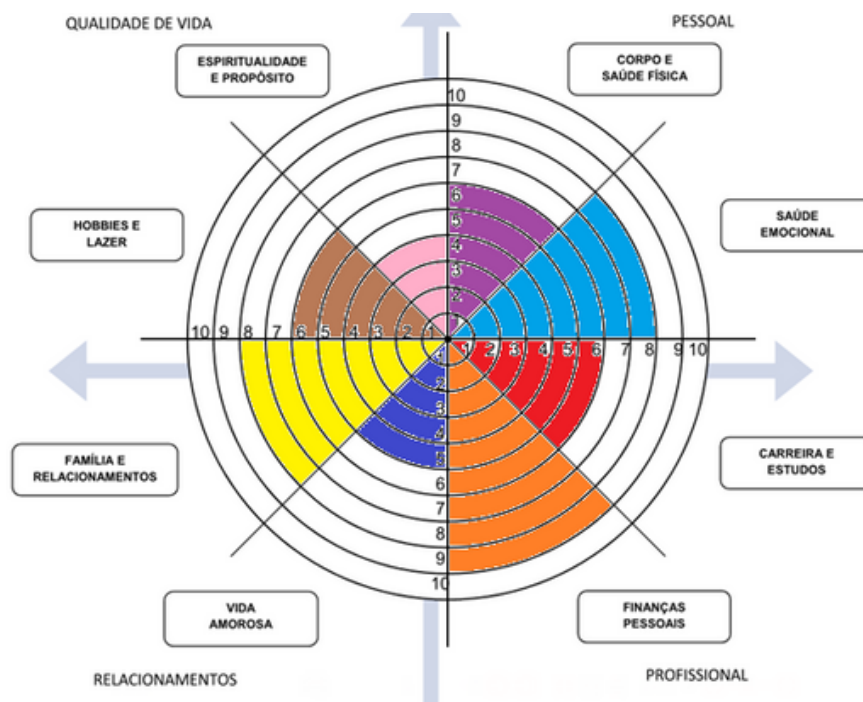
QUALIDADE DE VIDA

PESSOAL

ESPIRITUALIDADE E PROPÓSITO

CORPO E SAÚDE FÍSICA

HOBBIES E LAZER

SAÚDE EMOCIONAL

10
9
8
7
6
5
4
3
2
1

10 9 8 7 6 5 4 3 2 1

1 2 3 4 5 6 7 8 9 10

1
2
3
4
5
6
7
8
9
10

FAMÍLIA E RELACIONAMENTOS

CARREIRA E ESTUDOS

VIDA AMOROSA

FINANÇAS PESSOAIS

RELACIONAMENTOS

PROFISSIONAL